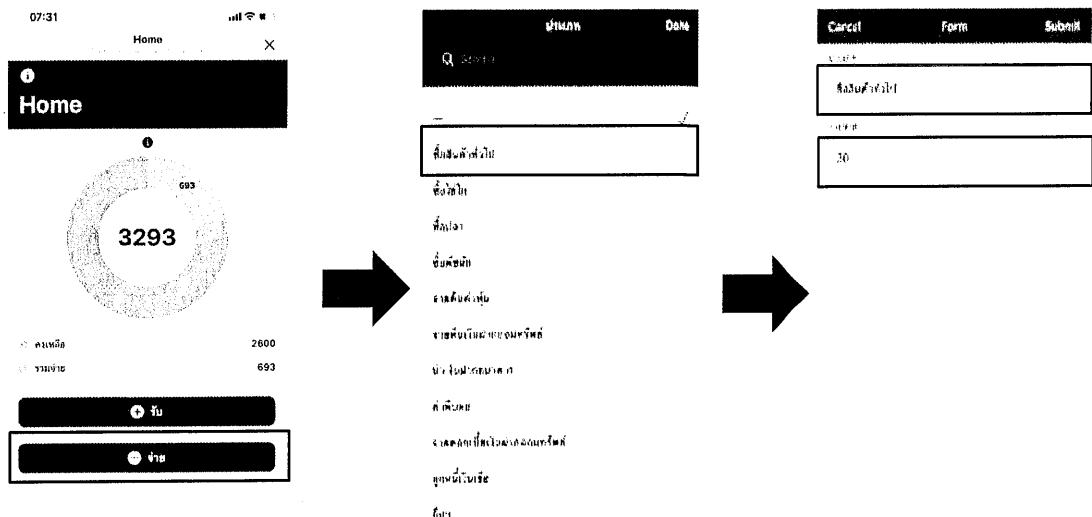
07:31

Home

Home

693

3293

คงเหลือ 2600

รวมจ่าย 693

รับ

จ่าย

ประเภท Done

Search

ซื้อสินค้าทั่วไป

ซื้อไข่ไก่

ซื้อปลา

ซื้อผัก

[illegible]

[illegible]

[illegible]

ค่าเดินทาง

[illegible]

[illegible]

อื่นๆ

Cancel Form Submit

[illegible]

ซื้อสินค้าทั่วไป

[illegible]

30